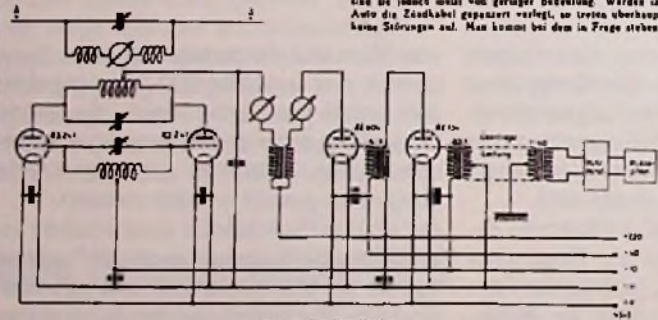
sind sie immer nicht von geringer Bedeutung. Werden im Auto die Zündkabel gepanzert verlegt, so treten überhaupt keine Störungen auf. Man kommt bei dem in Frage stehen

A

B

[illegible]

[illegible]

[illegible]

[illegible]

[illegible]

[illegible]

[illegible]

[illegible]

+120

+60

+10

+4

-4

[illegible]